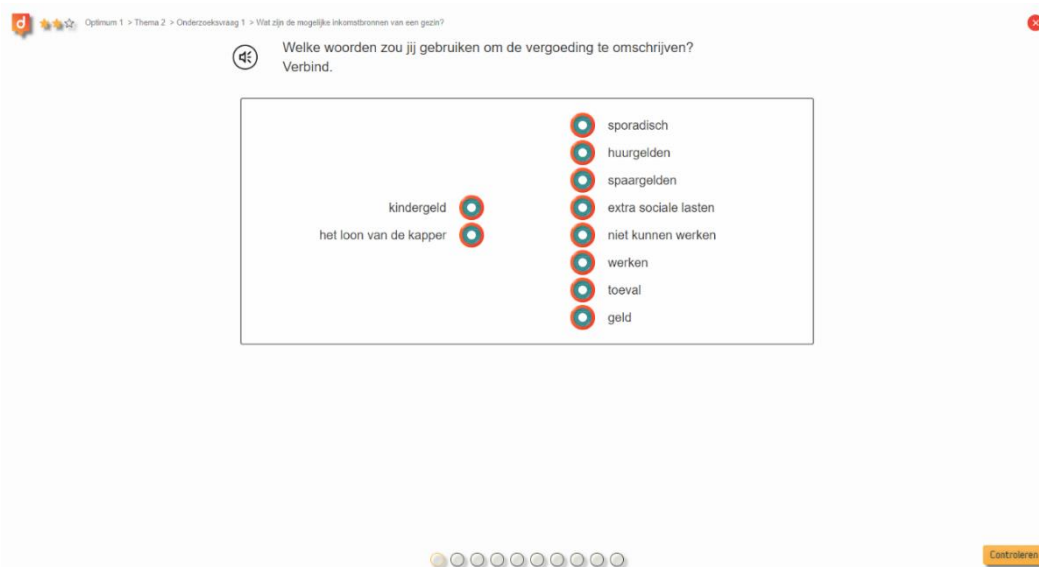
Optimum 1 > Thema 2 > Onderzoeksvraag 1 > Wat zijn de mogelijke inkomstbronnen van een gezin?

Welke woorden zou jij gebruiken om de vergoeding te omschrijven? Verbind.

kindergeld
het loon van de kapper

sporadisch
huurgelden
spaargelden
extra sociale lasten
niet kunnen werken
werken
toeval
geld

Controleren